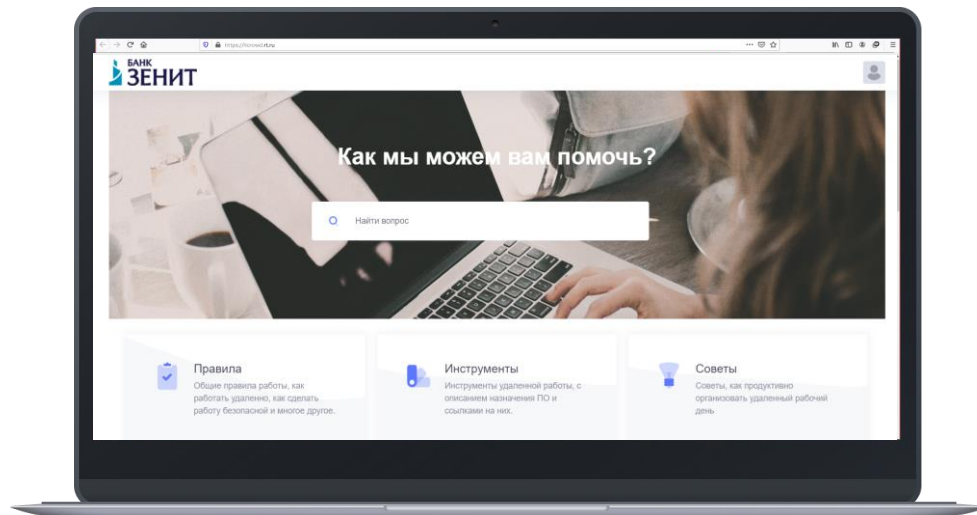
https://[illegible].ru

БАНК
ЗЕНИТ

Как мы можем вам помочь?

Найти вопрос

Правила
Общие правила работы, как работать удаленно, как сделать работу безопасной и многое другое.

Инструменты
Инструменты удаленной работы, с описанием назначения ПО и ссылками на них.

Советы
Советы, как продуктивно организовать удаленный рабочий день